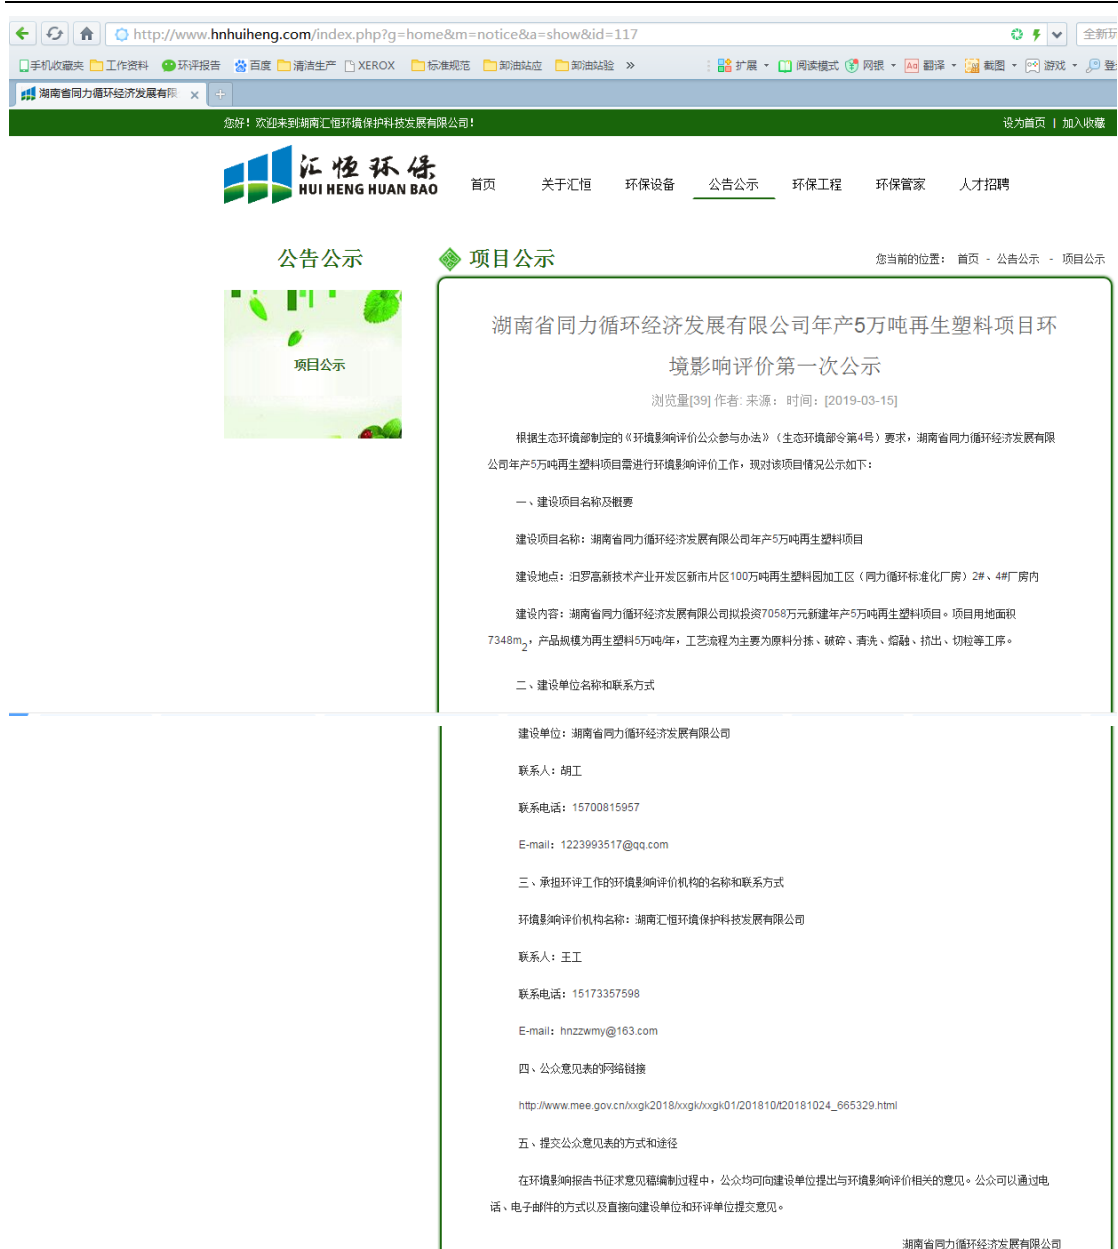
http://www.hnhuiheng.com/index.php?g=home&m=notice&a=show&id=117

全新玩

手机收藏夹 工作资料 环评报告 百度 清洁生产 XEROX 标准规范 卸油站应 卸油站验 » 扩展 阅读模式 网银 翻译 截图 游戏 登

湖南省同力循环经济发展有限

您好！欢迎来到湖南汇恒环境保护科技发展有限公司！

设为首页 | 加入收藏

汇恒环保 HUI HENG HUAN BAO

首页 关于汇恒 环保设备 公告公示 环保工程 环保管家 人才招聘

公告公示

项目公示

项目公示

您当前的位置： 首页 - 公告公示 - 项目公示

湖南省同力循环经济发展有限公司年产5万吨再生塑料项目环境影响评价第一次公示

浏览量[39] 作者: 来源： 时间：[2019-03-15]

根据生态环境部制定的《环境影响评价公众参与办法》（生态环境部令第4号）要求，湖南省同力循环经济发展有限公司年产5万吨再生塑料项目需进行环境影响评价工作，现对该项目情况公示如下：

一、建设项目名称及概要

建设项目名称：湖南省同力循环经济发展有限公司年产5万吨再生塑料项目

建设地点：汨罗高新技术产业开发区新市片区100万吨再生塑料园加工区（同力循环标准化厂房）2#、4#厂房内

建设内容：湖南省同力循环经济发展有限公司拟投资7058万元新建年产5万吨再生塑料项目。项目用地面积7348m$_2$，产品规模为再生塑料5万吨/年，工艺流程为主要为原料分拣、破碎、清洗、熔融、挤出、切粒等工序。

二、建设单位名称和联系方式

建设单位：湖南省同力循环经济发展有限公司

联系人：胡工

联系电话：15700815957

E-mail：1223993517@qq.com

三、承担环评工作的环境影响评价机构的名称和联系方式

环境影响评价机构名称：湖南汇恒环境保护科技发展有限公司

联系人：王工

联系电话：15173357598

E-mail：hnzzwmy@163.com

四、公众意见表的网络链接

http://www.mee.gov.cn/xxgk2018/xxgk/xxgk01/201810/t20181024_665329.html

五、提交公众意见表的方式和途径

在环境影响报告书征求意见稿编制过程中，公众均可向建设单位提出与环境影响评价相关的意见。公众可以通过电话、电子邮件的方式以及直接向建设单位和环评单位提交意见。

湖南省同力循环经济发展有限公司